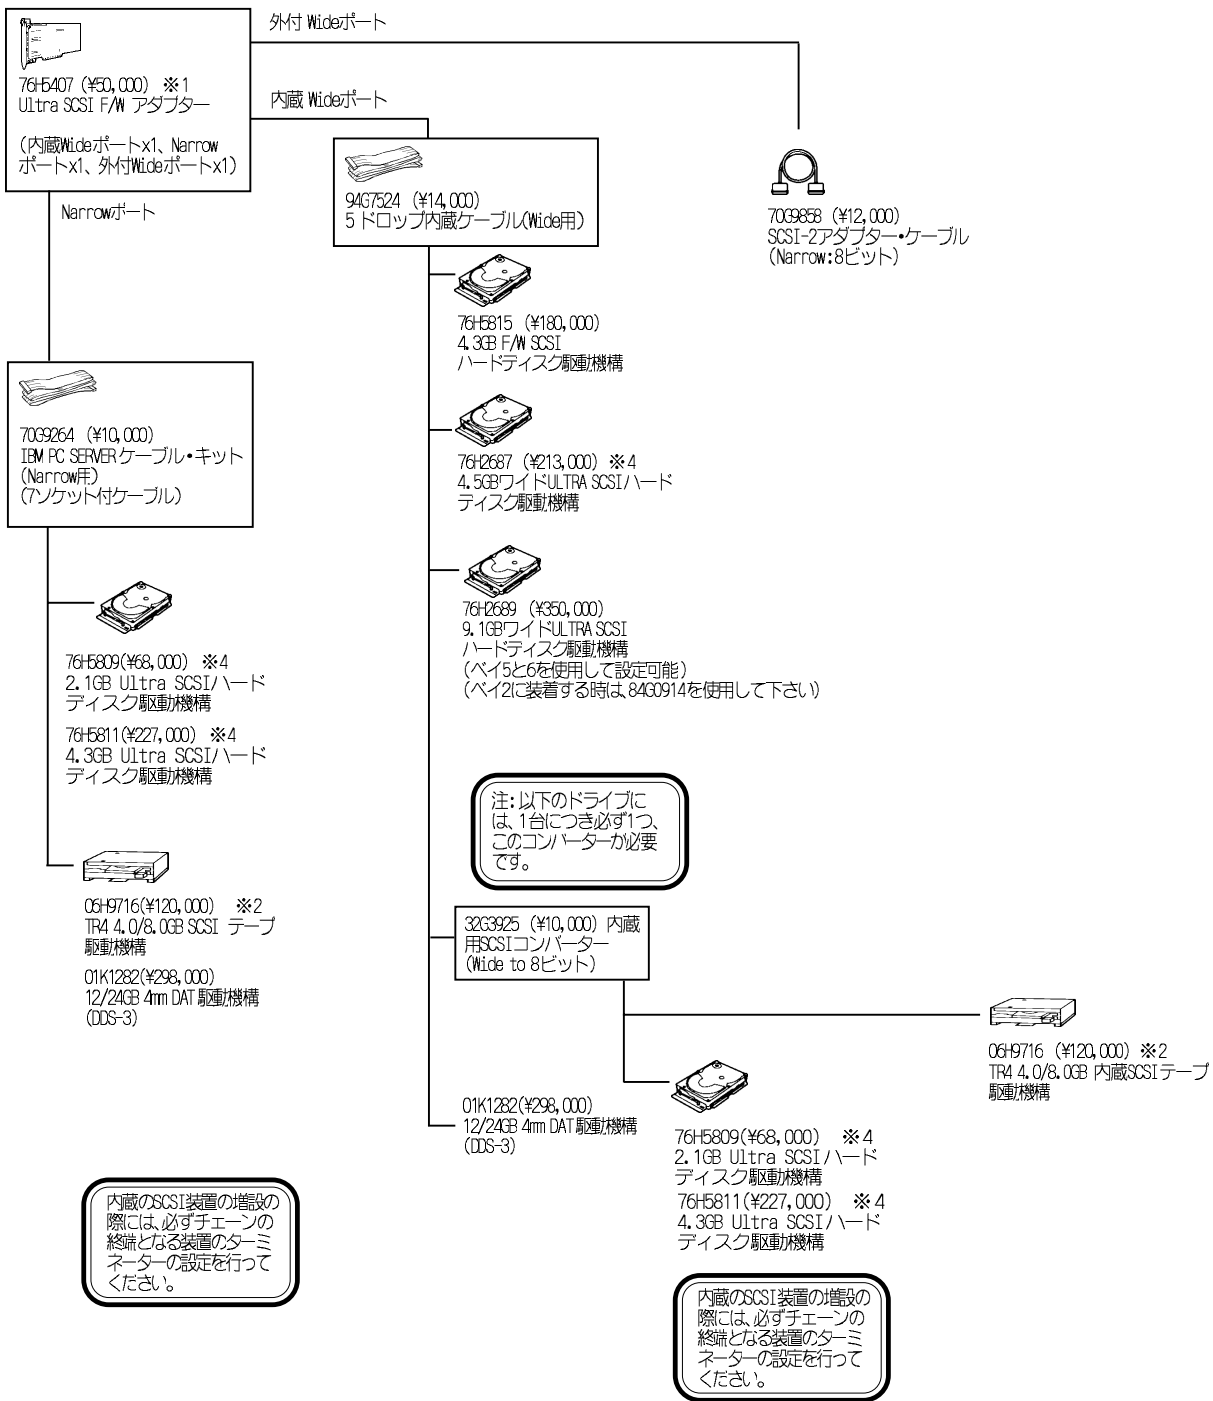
76H5407 (¥50,000) ※1
Ultra SCSI F/W アダプター

(内蔵Wideポートx1、Narrowポートx1、外付Wideポートx1)

外付 Wideポート

内蔵 Wideポート

Narrowポート

94G7524 (¥14,000)
5 ドロップ内蔵ケーブル(Wide用)

70G9858 (¥12,000)
SCSI-2アダプター・ケーブル
(Narrow:8ビット)

76H5815 (¥180,000)
4.3GB F/W SCSI
ハードディスク駆動機構

70G9264 (¥10,000)
IBM PC SERVERケーブル・キット
(Narrow用)
(7ソケット付ケーブル)

76H2687 (¥213,000) ※4
4.5GBワイドULTRA SCSIハードディスク駆動機構

76H2689 (¥350,000)
9.1GBワイドULTRA SCSI
ハードディスク駆動機構
(ベイ5と6を使用して設定可能)
(ベイ2に装着する時は、84G0914を使用して下さい)

76H5809(¥68,000) ※4
2.1GB Ultra SCSIハードディスク駆動機構

76H5811(¥227,000) ※4
4.3GB Ultra SCSIハードディスク駆動機構

注:以下のドライブには、1台につき必ず1つ、このコンバーターが必要です。

06H9716(¥120,000) ※2
TR4 4.0/8.0GB SCSI テープ駆動機構

01K1282(¥298,000)
12/24GB 4mm DAT 駆動機構
(DDS-3)

32G3925 (¥10,000) 内蔵用SCSIコンバーター
(Wide to 8ビット)

06H9716 (¥120,000) ※2
TR4 4.0/8.0GB 内蔵SCSIテープ駆動機構

01K1282(¥298,000)
12/24GB 4mm DAT 駆動機構
(DDS-3)

76H5809(¥68,000) ※4
2.1GB Ultra SCSIハードディスク駆動機構

76H5811(¥227,000) ※4
4.3GB Ultra SCSIハードディスク駆動機構

内蔵のSCSI装置の増設の際には、必ずチェーンの終端となる装置のターミネーターの設定を行ってください。

内蔵のSCSI装置の増設の際には、必ずチェーンの終端となる装置のターミネーターの設定を行ってください。